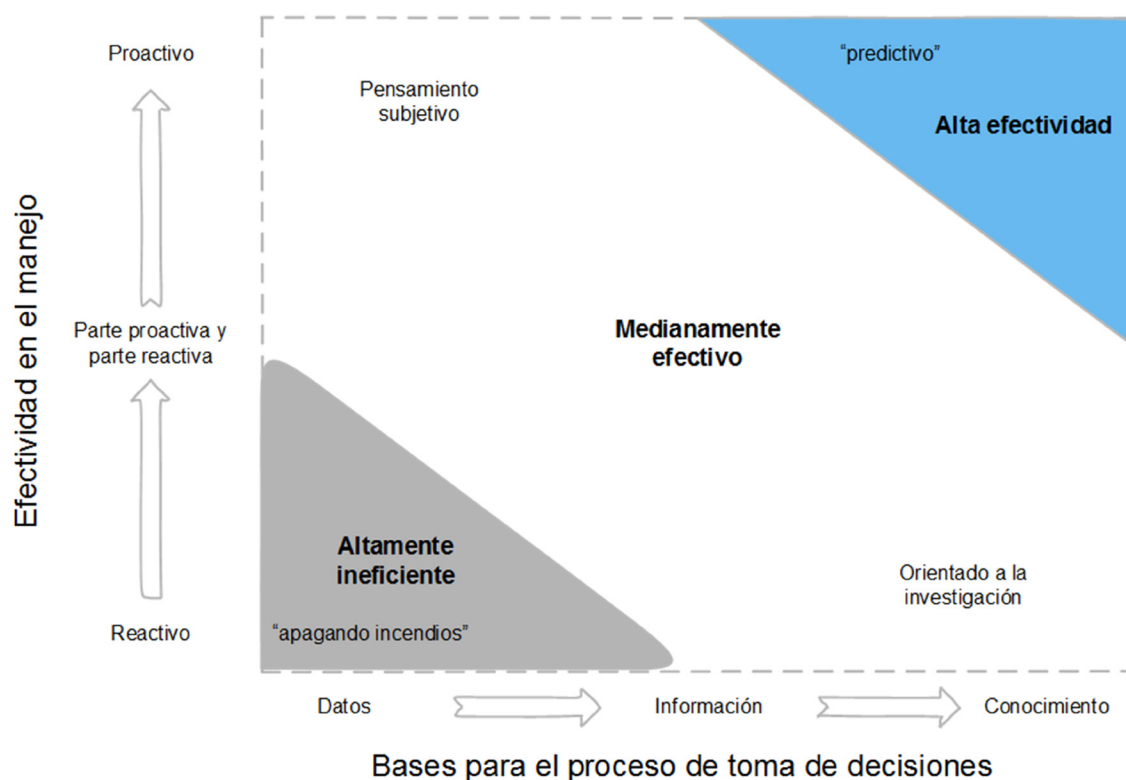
Efectividad en el manejo

Proactivo

Parte proactiva y parte reactiva

Reactivo

Pensamiento subjetivo

"predictivo"

Alta efectividad

Medianamente efectivo

Altamente ineficiente

"apagando incendios"

Orientado a la investigación

Datos

Información

Conocimiento

Bases para el proceso de toma de decisiones